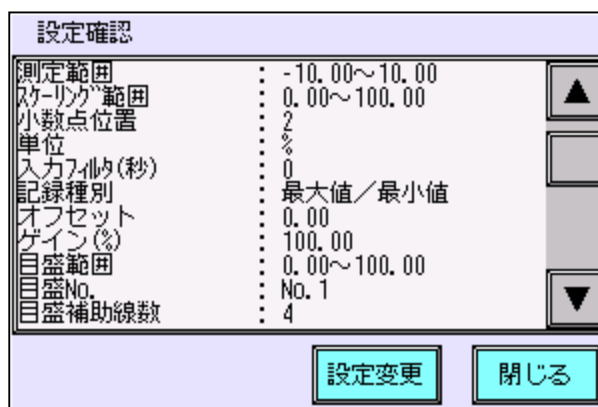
設定確認

| | | |
|---|---|---|
| 測定範囲 | : | -10.00～10.00 |
| ｽｹｰﾘﾝｸﾞ範囲 | : | 0.00～100.00 |
| 小数点位置 | : | 2 |
| 単位 | : | % |
| 入力ﾌｨﾙﾀ(秒) | : | 0 |
| 記録種別 | : | 最大値／最小値 |
| オフセット | : | 0.00 |
| ゲイン(%) | : | 100.00 |
| 目盛範囲 | : | 0.00～100.00 |
| 目盛No. | : | No.1 |
| 目盛補助線数 | : | 4 |

▲
▼

設定変更
閉じる